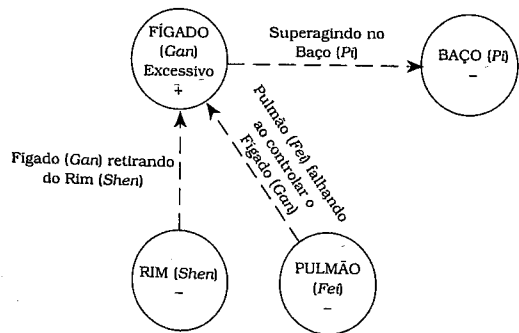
FÍGADO (*Gan*) Excessivo +

Superagindo no Baço (*Pi*)

BAÇO (*Pi*) −

Pulmão (*Fei*) falhando ao controlar o Fígado (*Gan*)

Fígado (*Gan*) retirando do Rim (*Shen*)

RIM (*Shen*) −

PULMÃO (*Fei*) −